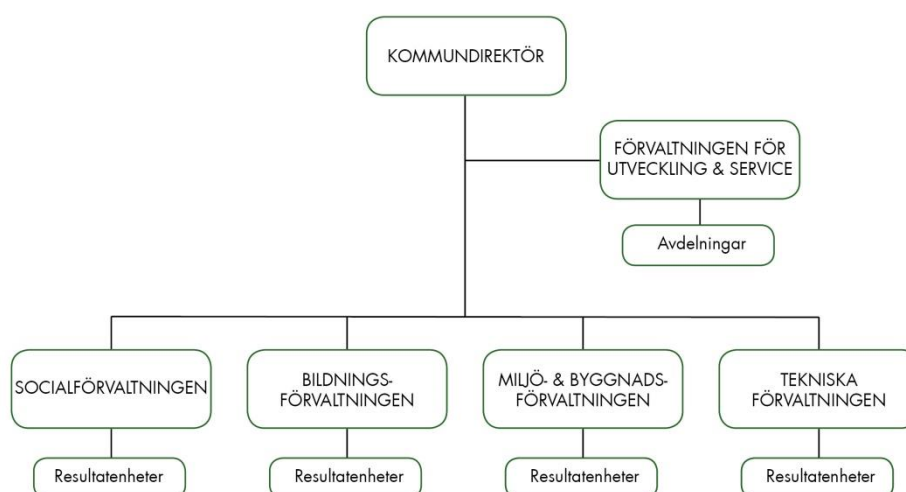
KOMMUNDIREKTÖR

FÖRVALTNINGEN FÖR UTVECKLING & SERVICE

Avdelningar

SOCIALFÖRVALTNINGEN

Resultatenheter

BILDNINGS-FÖRVALTNINGEN

Resultatenheter

MILJÖ- & BYGGNADS-FÖRVALTNINGEN

Resultatenheter

TEKNISKA FÖRVALTNINGEN

Resultatenheter